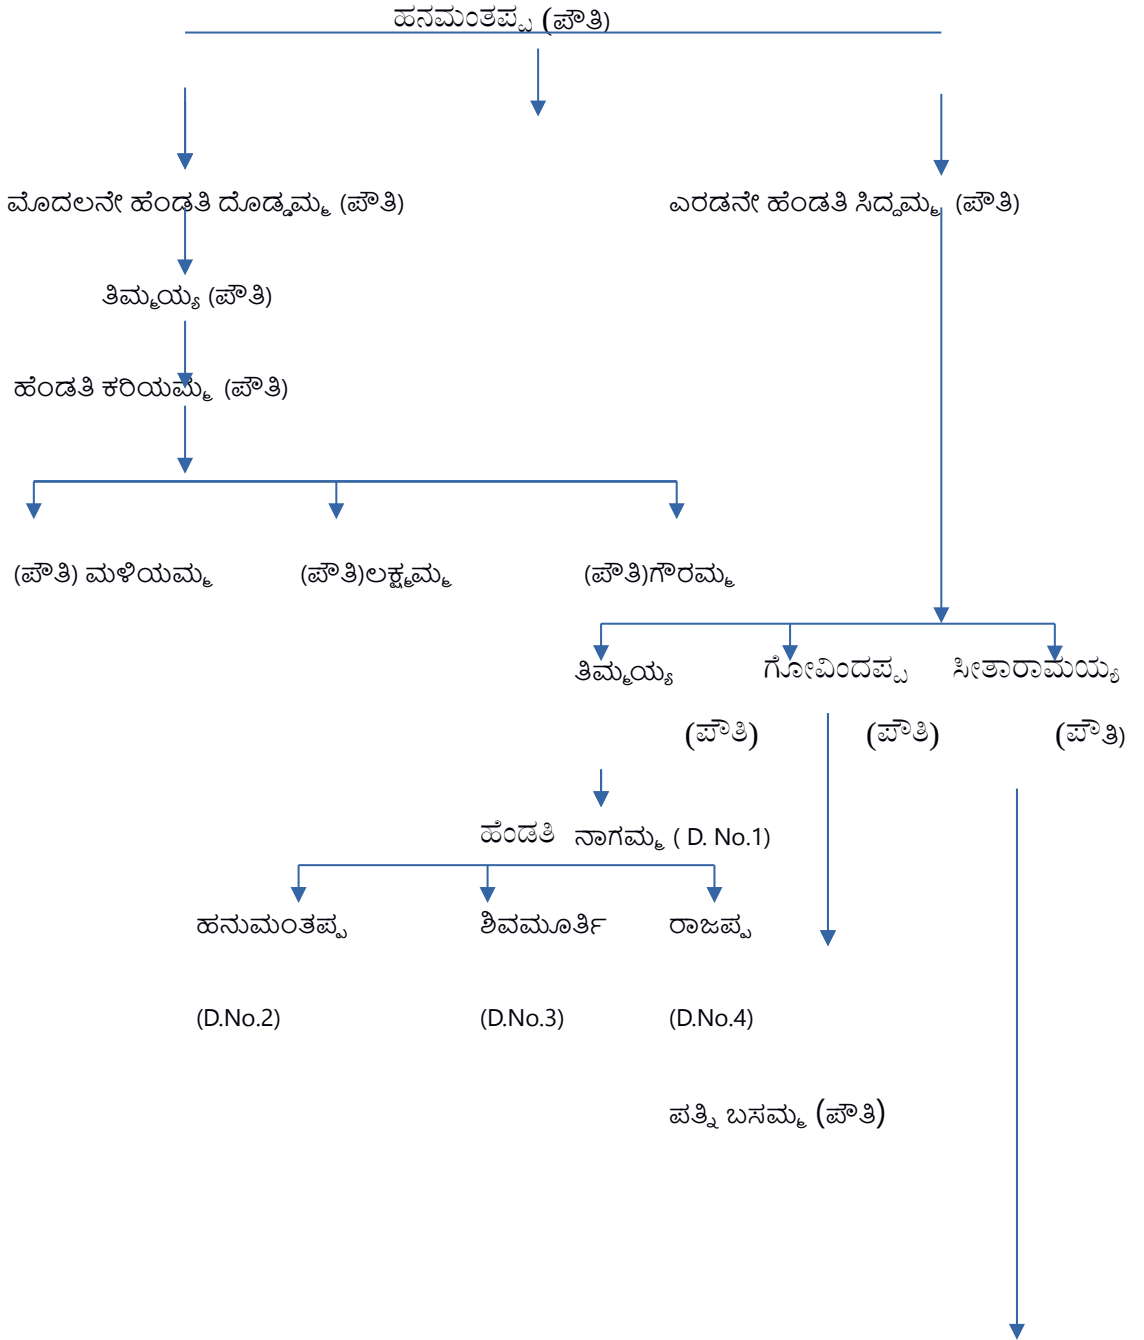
ಹನಮಂತಪ್ಪ (ಪೌತಿ)

ಮೊದಲನೇ ಹೆಂಡತಿ ದೊಡ್ಡಮ್ಮ (ಪೌತಿ)

ಎರಡನೇ ಹೆಂಡತಿ ಸಿದ್ದಮ್ಮ (ಪೌತಿ)

ತಿಮ್ಮಯ್ಯ (ಪೌತಿ)

ಹೆಂಡತಿ ಕರಿಯಮ್ಮ (ಪೌತಿ)

(ಪೌತಿ) ಮಳಿಯಮ್ಮ

(ಪೌತಿ)ಲಕ್ಷ್ಮಮ್ಮ

(ಪೌತಿ)ಗೌರಮ್ಮ

ತಿಮ್ಮಯ್ಯ

(ಪೌತಿ)

ಗೋವಿಂದಪ್ಪ

(ಪೌತಿ)

ಸೀತಾರಾಮಯ್ಯ

(ಪೌತಿ)

ಹೆಂಡತಿ ನಾಗಮ್ಮ ( D. No.1)

ಹನುಮಂತಪ್ಪ

(D.No.2)

ಶಿವಮೂರ್ತಿ

(D.No.3)

ರಾಜಪ್ಪ

(D.No.4)

ಪತ್ನಿ ಬಸಮ್ಮ (ಪೌತಿ)